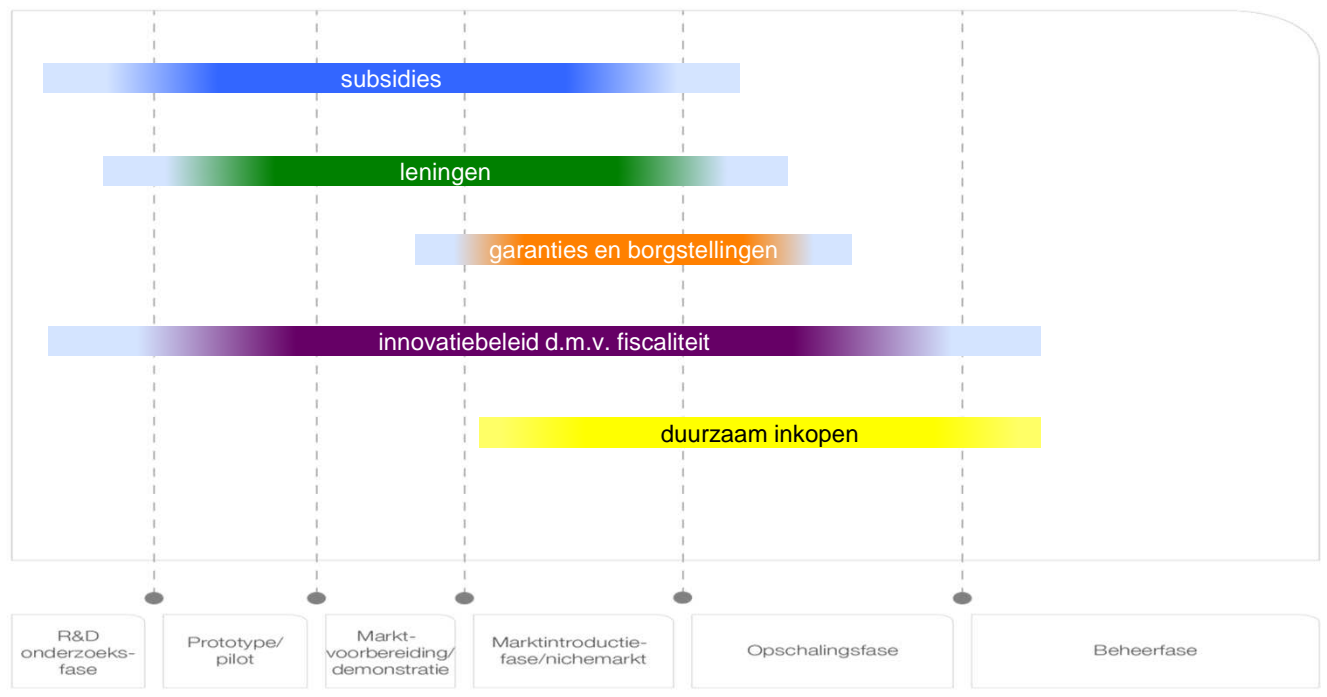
subsidies

leningen

garanties en borgstellingen

innovatiebeleid d.m.v. fiscaliteit

duurzaam inkopen

R&D onderzoeksfase

Prototype/ pilot

Marktvoorbereiding/ demonstratie

Marktintroductiefase/nichemarkt

Opschalingsfase

Beheerfase